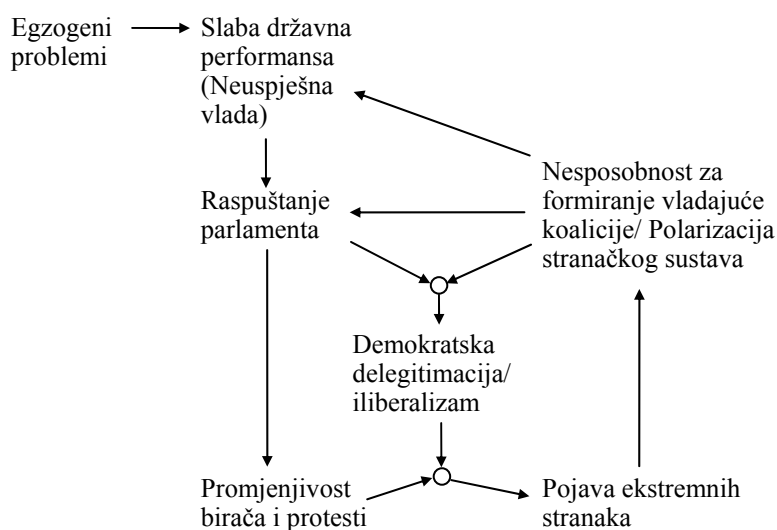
Egzogeni problemi

Slaba državna performansa (Neuspješna vlada)

Nesposobnost za formiranje vladajuće koalicije/ Polarizacija stranačkog sustava

Raspuštanje parlamenta

Demokratska delegitimacija/ iliberalizam

Promjenjivost birača i protesti

Pojava ekstremnih stranaka